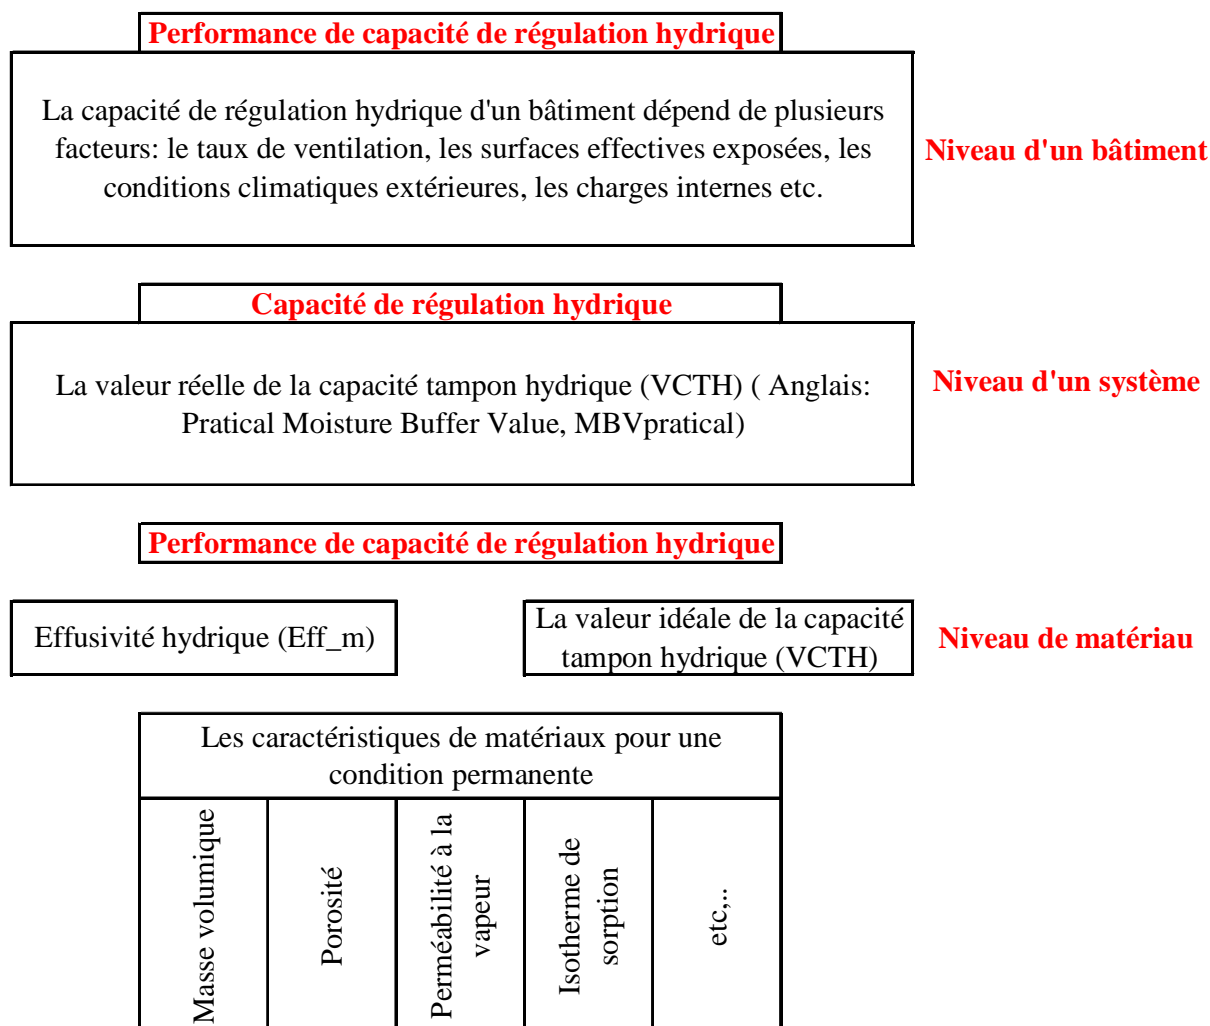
Performance de capacité de régulation hydrique

La capacité de régulation hydrique d'un bâtiment dépend de plusieurs facteurs: le taux de ventilation, les surfaces effectives exposées, les conditions climatiques extérieures, les charges internes etc.

Niveau d'un bâtiment

Capacité de régulation hydrique

La valeur réelle de la capacité tampon hydrique (VCTH) ( Anglais: Pratical Moisture Buffer Value, MBVpratical)

Niveau d'un système

Performance de capacité de régulation hydrique

Effusivité hydrique (Eff_m)

La valeur idéale de la capacité tampon hydrique (VCTH)

Niveau de matériau

| Les caractéristiques de matériaux pour une condition permanente | | | | |
|---|---|---|---|---|
| Masse volumique | Porosité | Perméabilité à la vapeur | Isotherme de sorption | etc,.. |